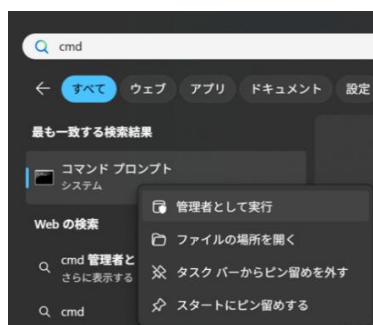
cmd

←  すべて  ウェブ  アプリ  ドキュメント  設定

最も一致する検索結果

コマンド プロンプト
システム

Web の検索

cmd 管理者と
さらに表示する

cmd

管理者として実行
ファイルの場所を開く
タスク バーからピン留めを外す
スタートにピン留めする